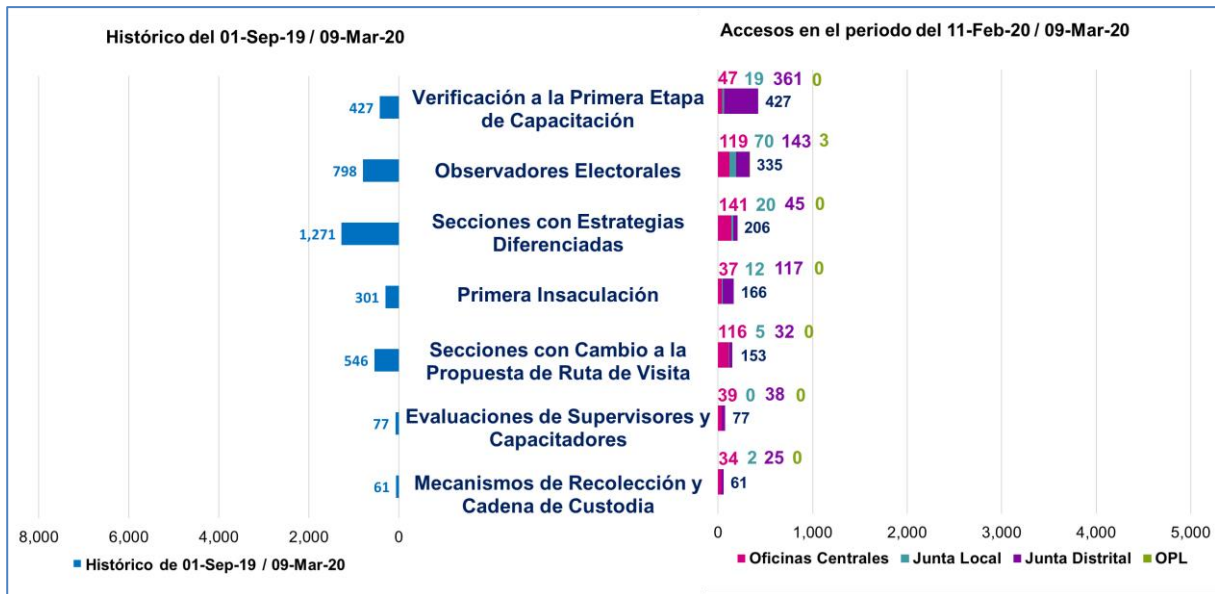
Histórico del 01-Sep-19 / 09-Mar-20

Accesos en el periodo del 11-Feb-20 / 09-Mar-20

427 Verificación a la Primera Etapa de Capacitación 47 19 361 0 427

798 Observadores Electorales 119 70 143 3 335

1,271 Secciones con Estrategias Diferenciadas 141 20 45 0 206

301 Primera Insaculación 37 12 117 0 166

546 Secciones con Cambio a la Propuesta de Ruta de Visita 116 5 32 0 153

77 Evaluaciones de Supervisores y Capacitadores 39 0 38 0 77

61 Mecanismos de Recolección y Cadena de Custodia 34 2 25 0 61

8,000 6,000 4,000 2,000 0

0 1,000 2,000 3,000 4,000 5,000

Histórico de 01-Sep-19 / 09-Mar-20

Oficinas Centrales Junta Local Junta Distrital OPL